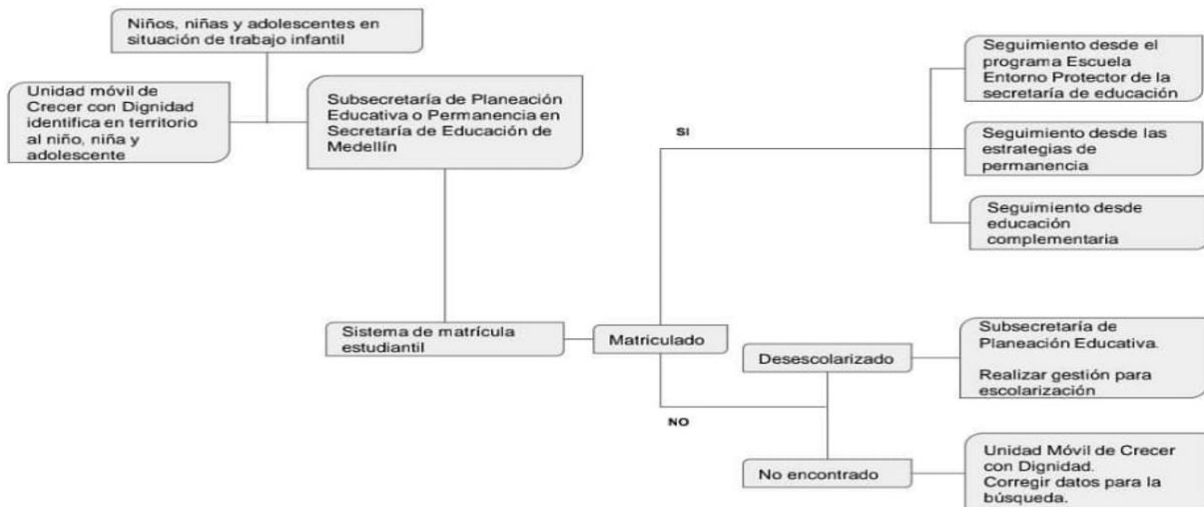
Niños, niñas y adolescentes en situación de trabajo infantil

Unidad móvil de Crecer con Dignidad identifica en territorio al niño, niña y adolescente

Subsecretaría de Planeación Educativa o Permanencia en Secretaría de Educación de Medellín

SI

Seguimiento desde el programa Escuela Entorno Protector de la secretaría de educación

Seguimiento desde las estrategias de permanencia

Seguimiento desde educación complementaria

Sistema de matrícula estudiantil

Matriculado

Desescolarizado

Subsecretaría de Planeación Educativa.

Realizar gestión para escolarización

NO

No encontrado

Unidad Móvil de Crecer con Dignidad.
Corregir datos para la búsqueda.